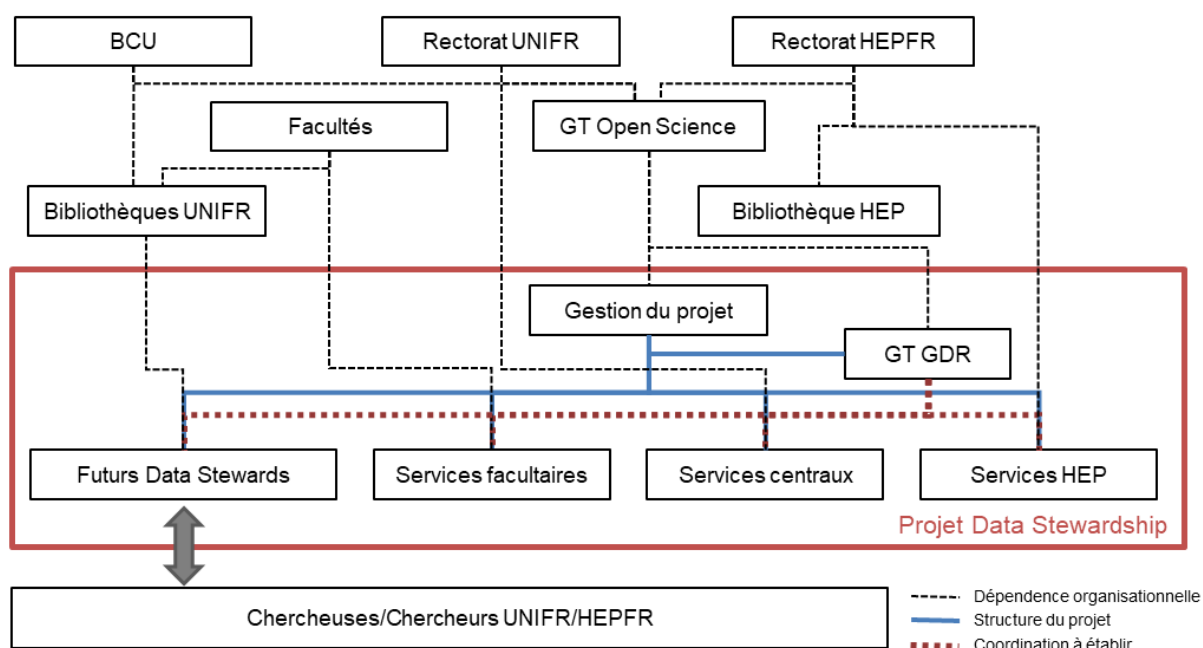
BCU

Rectorat UNIFR

Rectorat HEPFR

Facultés

GT Open Science

Bibliothèques UNIFR

Bibliothèque HEP

Gestion du projet

GT GDR

Futurs Data Stewards

Services facultaires

Services centraux

Services HEP

Projet Data Stewardship

Chercheuses/Chercheurs UNIFR/HEPFR

Dépendence organisationnelle

Structure du projet

Coordination à établir